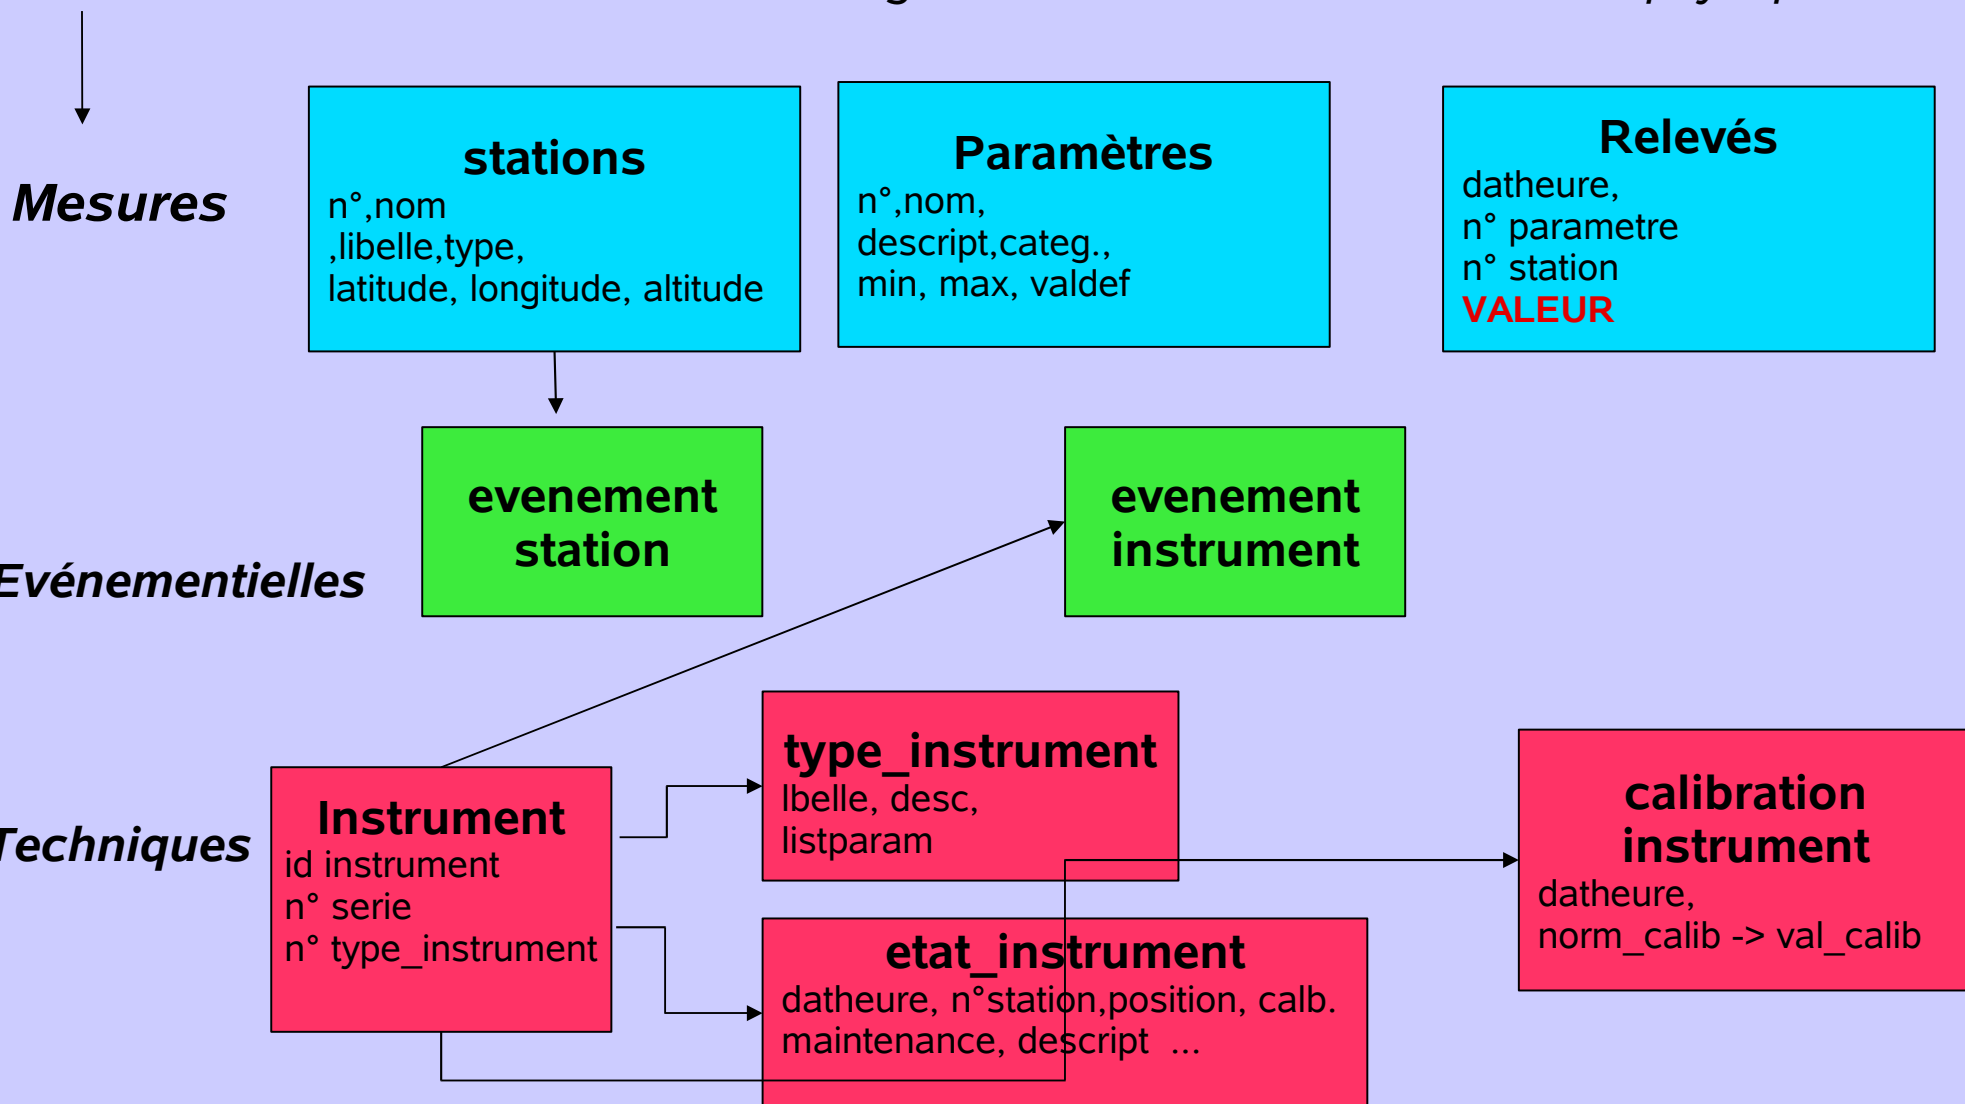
Mesures

stations
n°,nom
,libelle,type,
latitude, longitude, altitude

Paramètres
n°,nom,
descript,categ.,
min, max, valdef

Relevés
datheure,
n° parametre
n° station
VALEUR

Evénementielles

evenement station

evenement instrument

Techniques

Instrument
id instrument
n° serie
n° type_instrument

type_instrument
lbelle, desc,
listparam

calibration instrument
datheure,
norm_calib -> val_calib

etat_instrument
datheure, n°station,position, calb.
maintenance, descript ...